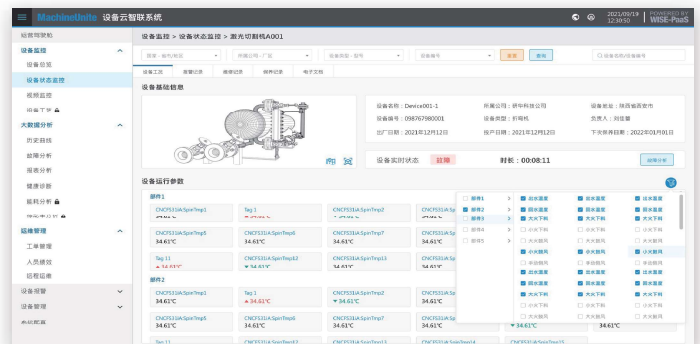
Machinothnite 设备云智联系统
2021/09/19 12:30:50
POWERED BY WISE-PaaS

运营驾驶舱
设备监控
设备总览
设备状态监控
视频监控
设备工单
大数据分析
历史曲线
故障分析
报表分析
健康诊断
能耗分析
运维管理
工单管理
人员绩效
巡检巡点
设备报警
设备管理
系统配置

设备监控 > 设备状态监控 > 激光切割机A001

搜索 · 组织/机构
所属公司 · 厂区
设备类型 · 型号
设备编号
重置
查询
设备名称/设备编号

设备工况
报警记录
维修记录
保养记录
电子文档

设备基础信息

设备名称：Device001-1
所属公司：研华科技公司
设备地址：陕西省西安市
设备编号：098767980001
设备类型：折弯机
负责人：刘佳馨
出厂日期：2021年12月12日
投产日期：2021年12月12日
下次保养日期：2022年01月01日

设备实时状态
故障
时长：00:08:11
故障分析

设备运行参数

部件1
CNCFS31iA:SpinTemp1
34.61℃
Tag 1
▲ 34.61℃
CNCFS31iA:SpinTemp2
▼ 34.61℃
CNCFS31iA:SpinTemp5
34.61℃
CNCFS31iA:SpinTemp6
34.61℃
CNCFS31iA:SpinTemp7
34.61℃
CNCFS31iA:SpinTemp8
34.61℃
Tag 11
▲ 34.61℃
CNCFS31iA:SpinTemp12
▼ 34.61℃
CNCFS31iA:SpinTemp13
34.61℃
部件2
CNCFS31iA:SpinTemp1
34.61℃
Tag 1
▲ 34.61℃
CNCFS31iA:SpinTemp2
▼ 34.61℃
CNCFS31iA:SpinTemp5
34.61℃
CNCFS31iA:SpinTemp6
34.61℃
CNCFS31iA:SpinTemp7
34.61℃
▼ 34.61℃
34.61℃
Tag 11
CNCFS31iA:SpinTemp12
CNCFS31iA:SpinTemp13
CNCFS31iA:SpinTemp14

部件1
部件2
部件3
部件4
部件5
出水温度
回水温度
大火下料
小火下料
中段阀
出水温度
回水温度
大火下料
小火下料
中段阀
出水温度
回水温度
大火下料
小火下料
中段阀